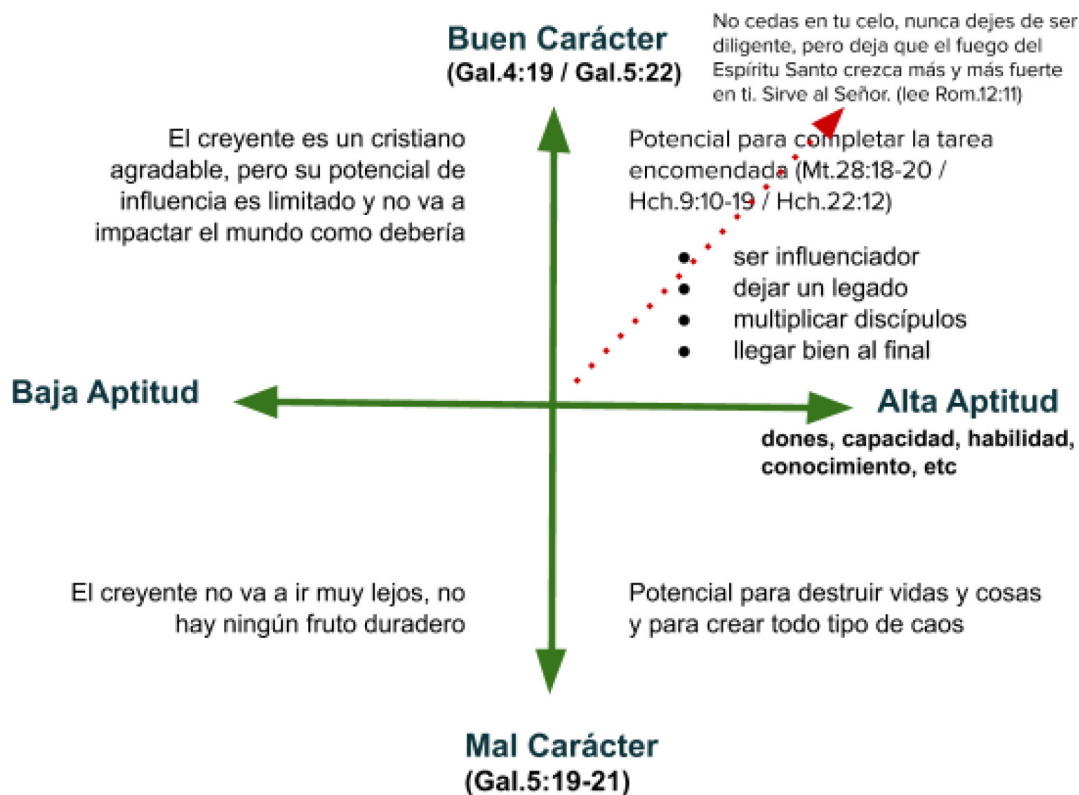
Buen Carácter
(Gal.4:19 / Gal.5:22)

No cedas en tu celo, nunca dejes de ser diligente, pero deja que el fuego del Espíritu Santo crezca más y más fuerte en ti. Sirve al Señor. (lee Rom.12:11)

El creyente es un cristiano agradable, pero su potencial de influencia es limitado y no va a impactar el mundo como debería

Potencial para completar la tarea encomendada (Mt.28:18-20 / Hch.9:10-19 / Hch.22:12)

- ser influenciador
- dejar un legado
- multiplicar discípulos
- llegar bien al final

Baja Aptitud

Alta Aptitud
dones, capacidad, habilidad, conocimiento, etc

El creyente no va a ir muy lejos, no hay ningún fruto duradero

Potencial para destruir vidas y cosas y para crear todo tipo de caos

Mal Carácter
(Gal.5:19-21)